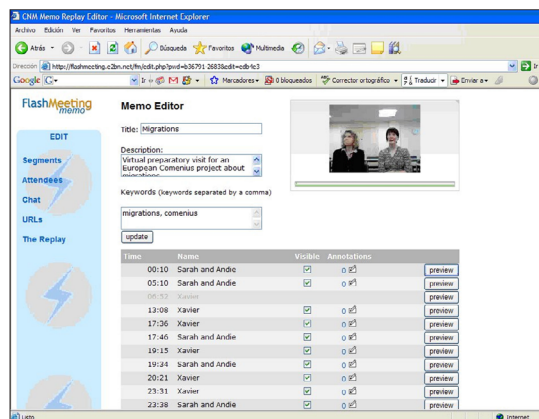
CNM Memo Replay Editor - Microsoft Internet Explorer

Archivo Edición Ver Favoritos Herramientas Ayuda

Atrás Búsqueda Favoritos Multimedia

Dirección http://flashmeeting.e2bn.net/fm/edit.php?pwd=b36791 26838edit=cdbfc3

Google G- Ir Marcadores 0 bloqueados Corrector ortográfico Traducir Enviar a

FlashMeeting memo

EDIT

Segments

Attendees

Chat

URLs

The Replay

Memo Editor

Title: Migrations

Description:
Virtual preparatory visit for an European Comenius project about migrations

Keywords (keywords separated by a comma)

migrations, comenius

update

| Time | Name | Visible | Annotations | |
|---|---|---|---|---|
| 00:10 | Sarah and Andie | | 0 | preview |
| 05:10 | Sarah and Andie | | 0 | preview |
| 06:53 | Xavier | | | preview |
| 13:08 | Xavier | | 0 | preview |
| 17:36 | Xavier | | 0 | preview |
| 17:46 | Sarah and Andie | | 0 | preview |
| 19:15 | Xavier | | 0 | preview |
| 19:34 | Sarah and Andie | | 0 | preview |
| 20:21 | Xavier | | 0 | preview |
| 23:31 | Xavier | | 0 | preview |
| 23:38 | Sarah and Andie | | 0 | preview |

Listo

Internet